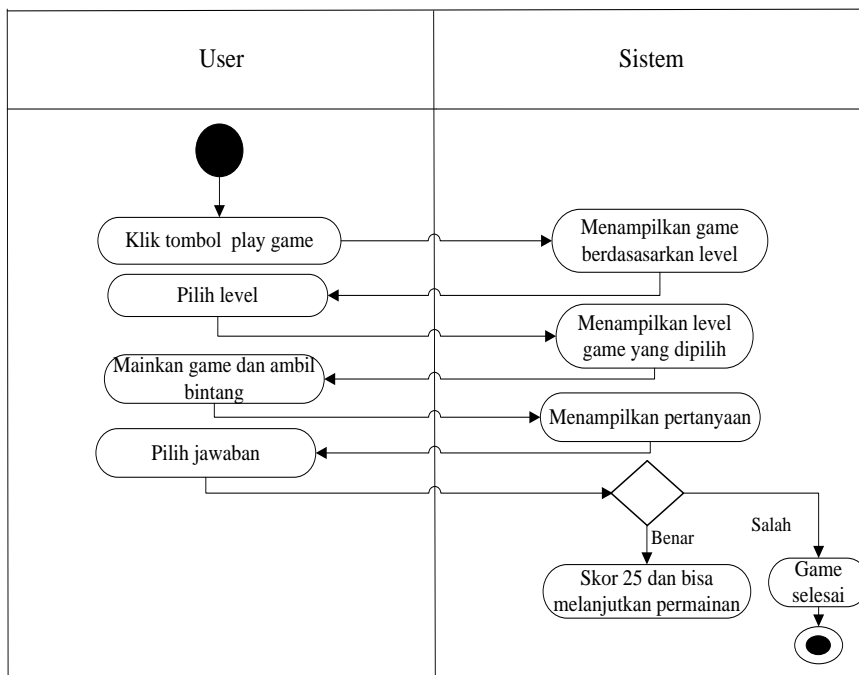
| User | Sistem |
|---|---|

Klik tombol play game

Menampilkan game berdasasarkan level

Pilih level

Menampilkan level game yang dipilih

Mainkan game dan ambil bintang

Menampilkan pertanyaan

Pilih jawaban

Salah

Benar

Skor 25 dan bisa melanjutkan permainan

Game selesai